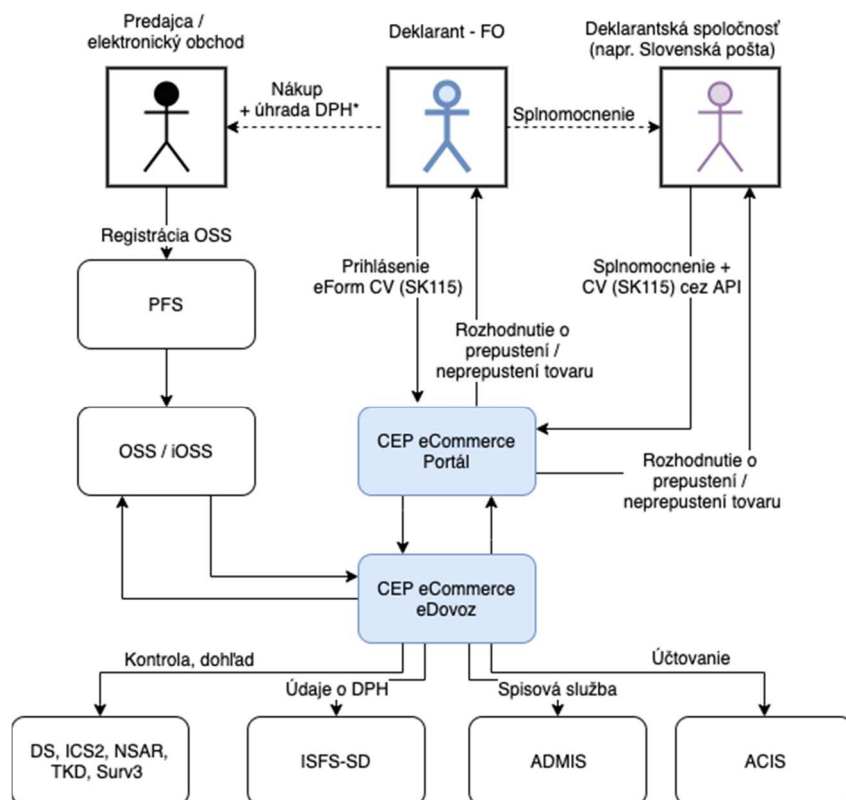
Predajca / elektronický obchod

Deklarant - FO

Deklarantská spoločnosť (napr. Slovenská pošta)

Nákup + úhrada DPH*

Splnomocnenie

Registrácia OSS

PFS

Prihlásenie eForm CV (SK115)

Rozhodnutie o prepustení / neprepustení tovaru

Splnomocnenie + CV (SK115) cez API

OSS / iOSS

CEP eCommerce Portál

Rozhodnutie o prepustení / neprepustení tovaru

CEP eCommerce eDovoz

Kontrola, dohľad

Údaje o DPH

Spisová služba

Účtovanie

DS, ICS2, NSAR, TKD, Surv3

ISFS-SD

ADMIS

ACIS